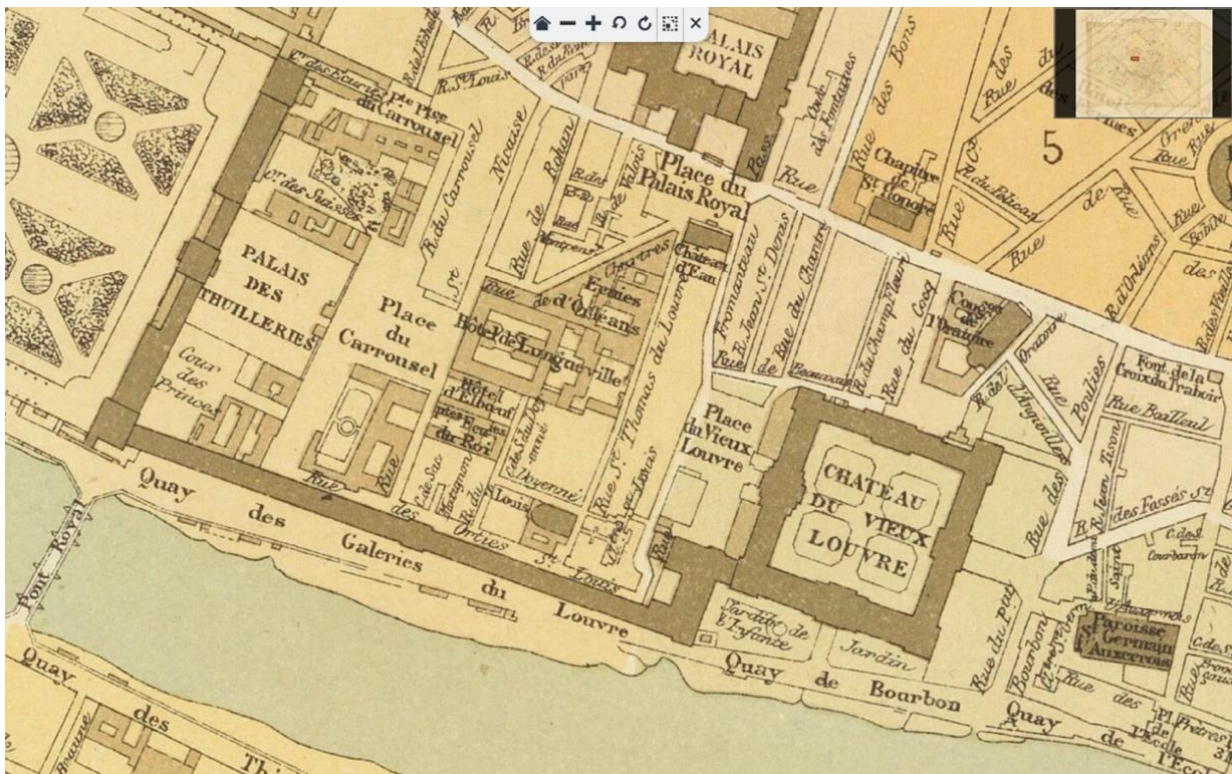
×

PALAIS ROYAL

Place du Palais Royal

5

PALAIS DES THUILLERIES

Place du Carrousel

Cour des Princes

Pt Place du Carrousel

Cr des Suisses

R. du Carrousel

Rue Nicaise

Rue de Rohan

R. de Valois

Rue des Bons Enfans

Chapitre de St Honoré

Rue St Honoré

Rue de Chartres

Château d'Eau

Rue Fromanteau

R. Jean St Denis

Rue du Chantre

Rue du Coq

R. du Champ Fleury

Rue d'Orléans

Cours de l'Oratoire

Rue de l'Oratoire

Rue des Poulies

Fort de la Croix du Trahoir

Rue Bailleul

Rue de Beauvais

Hôtel de Longueville

Ecuries d'Orléans

Rue St Thomas du Louvre

Hôtel d'Elbeuf

Ecuries du Roi

Rue St Louis

Doyenné

Rue des Orties

Place du Vieux Louvre

CHATEAU DU VIEUX LOUVRE

Rue des Fossés St Germain

Paroisse St Germain l'Auxerrois

Quay des Galeries du Louvre

Jardin de l'Infante

Jardin

Quay de Bourbon

Quay de l'Ecole

Pont Royal

Quay des Thi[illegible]

Rue du Petit Bourbon

Rue des Prêtres